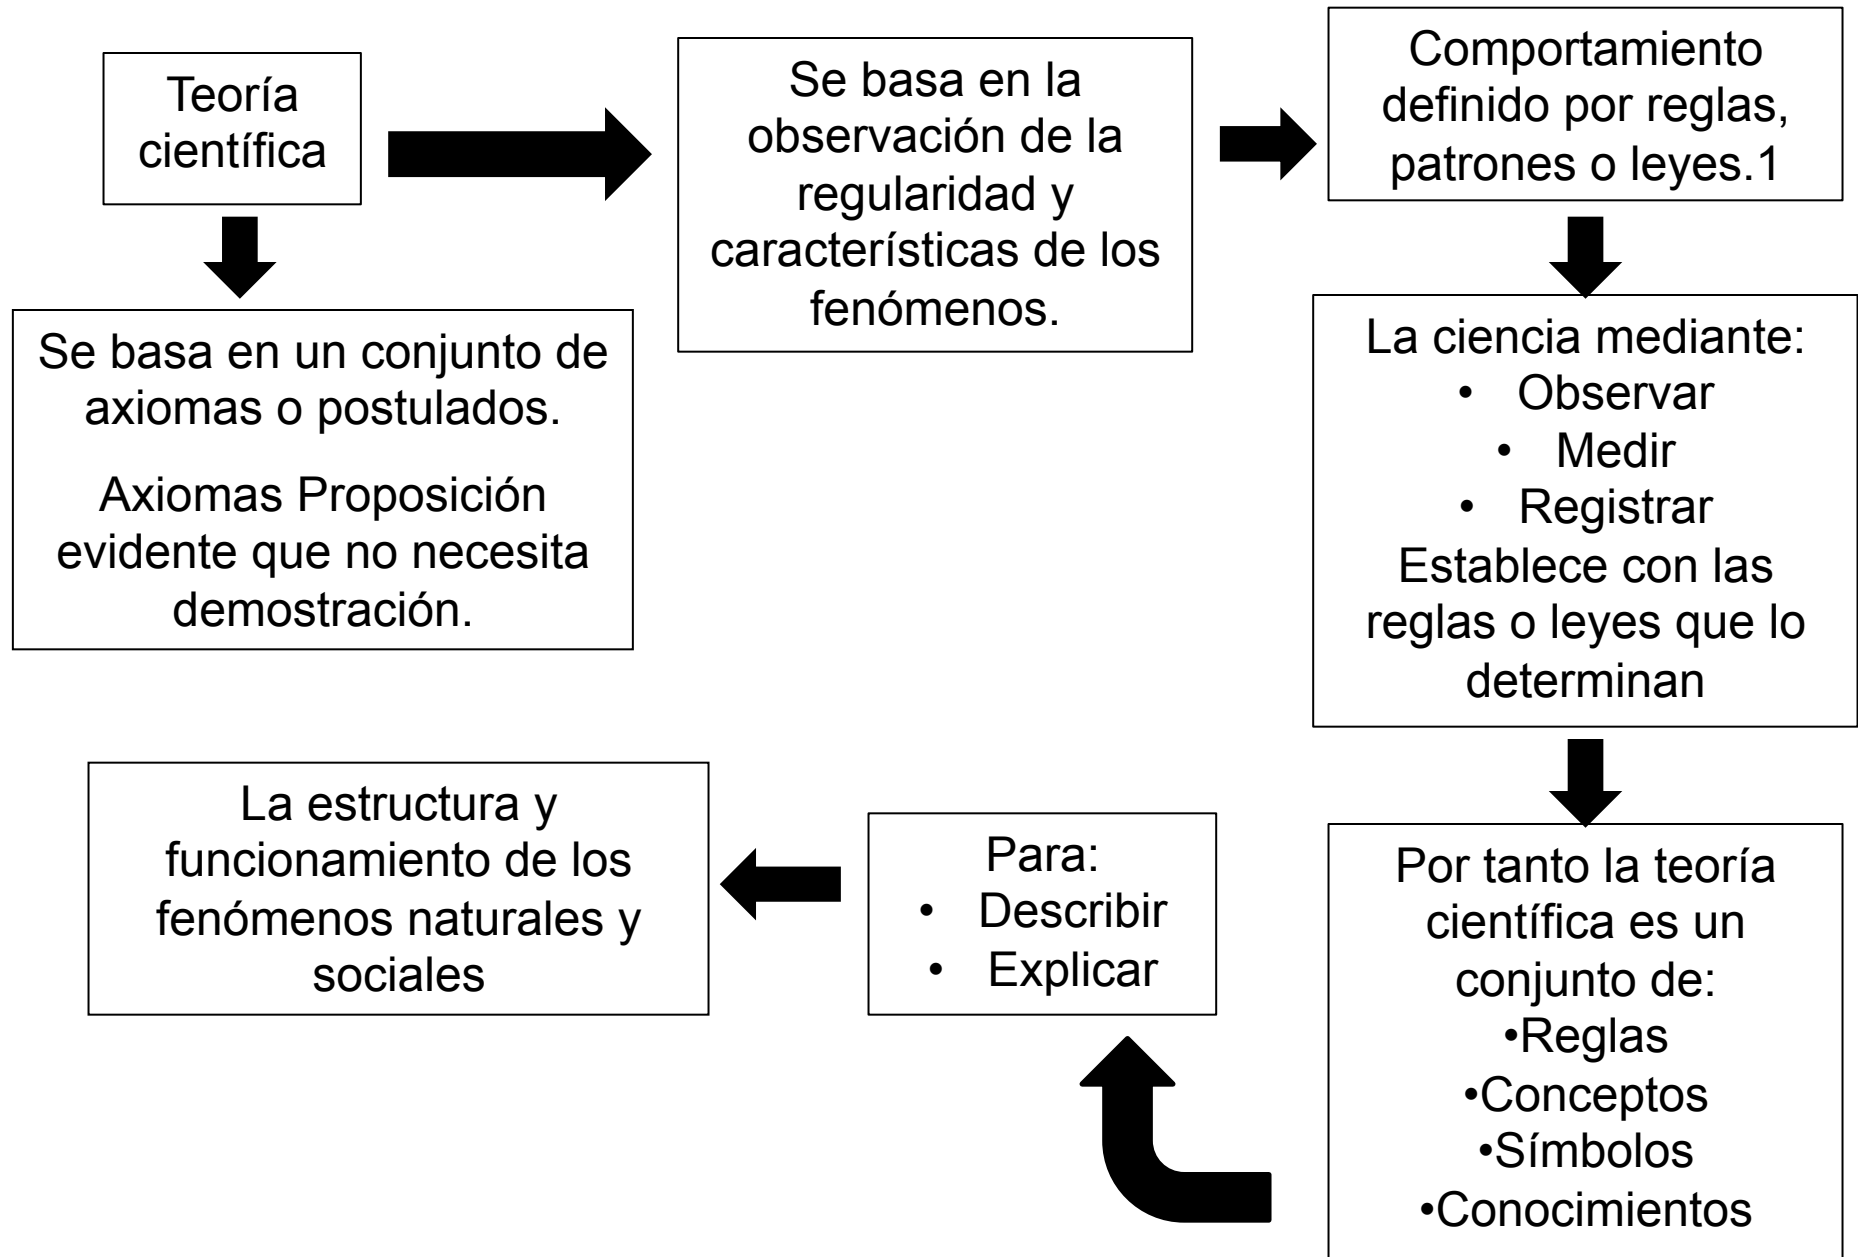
Teoría científica

Se basa en un conjunto de axiomas o postulados.

Axiomas Proposición evidente que no necesita demostración.

Se basa en la observación de la regularidad y características de los fenómenos.

Comportamiento definido por reglas, patrones o leyes.1

La ciencia mediante:
• Observar
• Medir
• Registrar
Establece con las reglas o leyes que lo determinan

Por tanto la teoría científica es un conjunto de:
•Reglas
•Conceptos
•Símbolos
•Conocimientos

Para:
• Describir
• Explicar

La estructura y funcionamiento de los fenómenos naturales y sociales